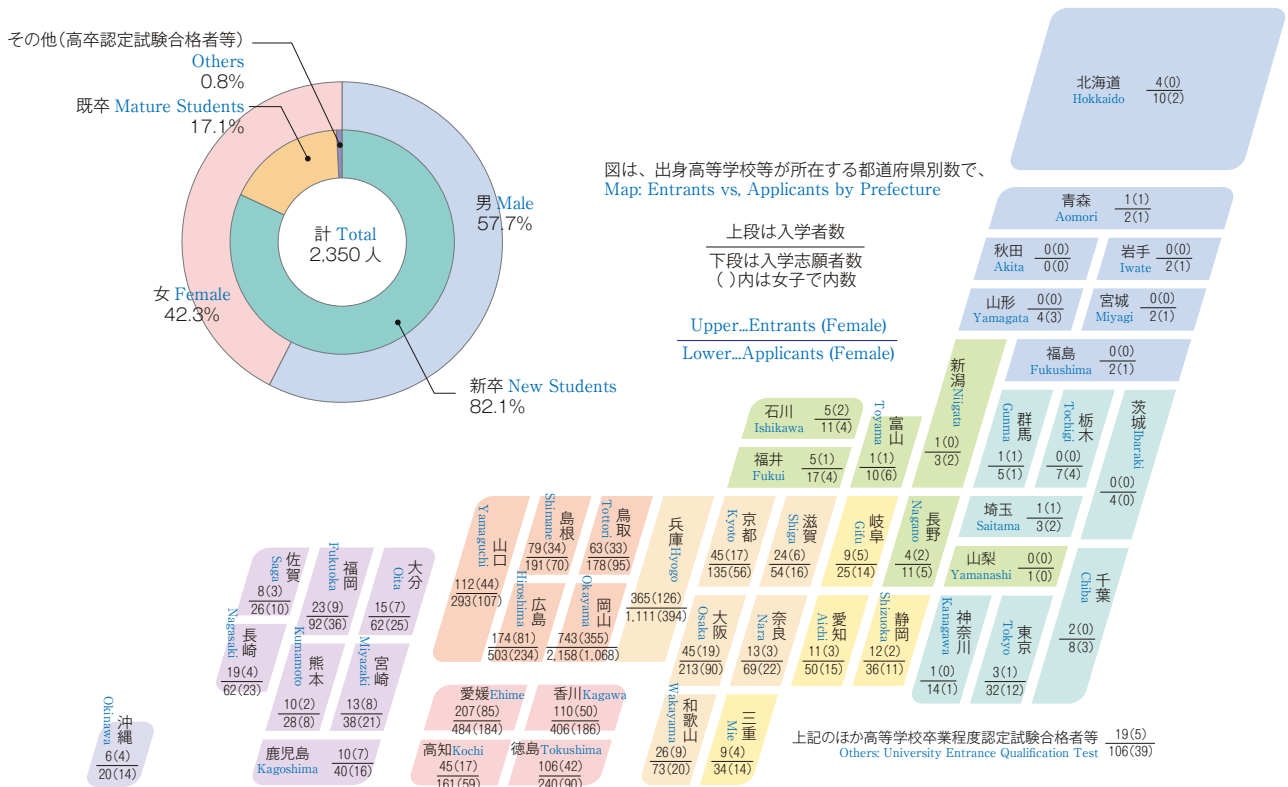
その他(高卒認定試験合格者等)
Others
0.8%

既卒 Mature Students
17.1%

男 Male
57.7%

計 Total
2,350 人

女 Female
42.3%

新卒 New Students
82.1%

図は、出身高等学校等が所在する都道府県別数で、
Map: Entrants vs, Applicants by Prefecture

上段は入学者数
下段は入学志願者数
( )内は女子で内数

Upper...Entrants (Female)
Lower...Applicants (Female)

北海道 Hokkaido 4(0) 10(2)
青森 Aomori 1(1) 2(1)
秋田 Akita 0(0) 0(0)
岩手 Iwate 0(0) 2(1)
山形 Yamagata 0(0) 4(3)
宮城 Miyagi 0(0) 2(1)
福島 Fukushima 0(0) 2(1)
新潟 Niigata 1(0) 3(2)
石川 Ishikawa 5(2) 11(4)
富山 Toyama 1(1) 10(6)
福井 Fukui 5(1) 17(4)
群馬 Gunma 1(1) 5(1)
栃木 Tochigi 0(0) 7(4)
茨城 Ibaraki 0(0) 4(0)
埼玉 Saitama 1(1) 3(2)
長野 Nagano 4(2) 11(5)
岐阜 Gifu 9(5) 25(14)
滋賀 Shiga 24(6) 54(16)
京都 Kyoto 45(17) 135(56)
兵庫 Hyogo 365(126) 1,111(394)
鳥取 Tottori 63(33) 178(95)
島根 Shimane 79(34) 191(70)
山口 Yamaguchi 112(44) 293(107)
広島 Hiroshima 174(81) 503(234)
岡山 Okayama 743(355) 2,158(1,068)
大阪 Osaka 45(19) 213(90)
奈良 Nara 13(3) 69(22)
愛知 Aichi 11(3) 50(15)
静岡 Shizuoka 12(2) 36(11)
山梨 Yamanashi 0(0) 1(0)
千葉 Chiba 2(0) 8(3)
神奈川 Kanagawa 1(0) 14(1)
東京 Tokyo 3(1) 32(12)
佐賀 Saga 8(3) 26(10)
福岡 Fukuoka 23(9) 92(36)
大分 Oita 15(7) 62(25)
長崎 Nagasaki 19(4) 62(23)
熊本 Kumamoto 10(2) 28(8)
宮崎 Miyazaki 13(8) 38(21)
鹿児島 Kagoshima 10(7) 40(16)
沖縄 Okinawa 6(4) 20(14)
愛媛 Ehime 207(85) 484(184)
香川 Kagawa 110(50) 406(186)
高知 Kochi 45(17) 161(59)
徳島 Tokushima 106(42) 240(90)
和歌山 Wakayama 26(9) 73(20)
三重 Mie 9(4) 34(14)

上記のほか高等学校卒業程度認定試験合格者等 19(5) 106(39)
Others: University Entrance Qualification Test